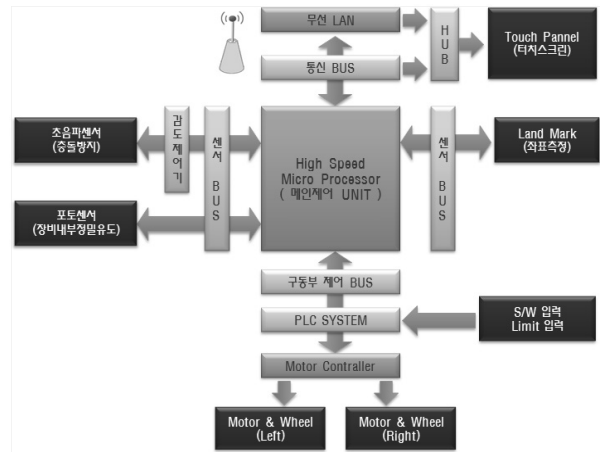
무선 LAN

HUB

Touch Pannel
(터치스크린)

통신 BUS

조음파센서
(충돌방지)

감도제어기

센서 BUS

High Speed
Micro Processor
( 메인제어 UNIT )

센서 BUS

Land Mark
(좌표측정)

포토센서
(장비내부정밀유도)

구동부 제어 BUS

PLC SYSTEM

S/W 입력
Limit 입력

Motor Contraller

Motor & Wheel
(Left)

Motor & Wheel
(Right)